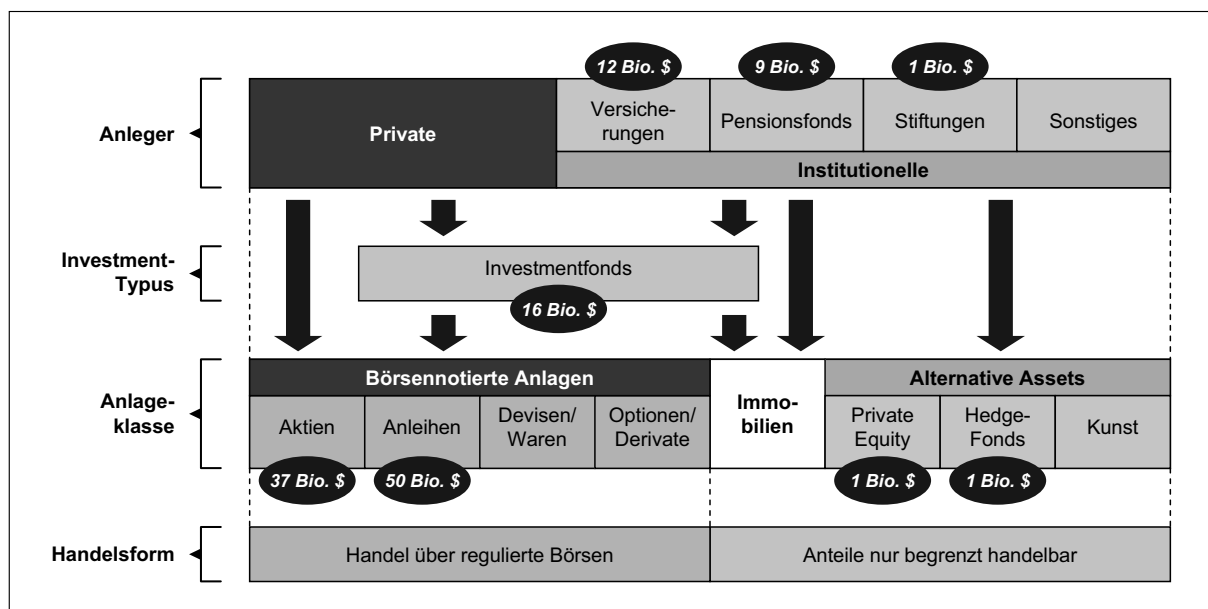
Anleger

12 Bio. $
9 Bio. $
1 Bio. $

Private

Versicherungen

Pensionsfonds

Stiftungen

Sonstiges

Institutionelle

Investment-Typus

Investmentfonds

16 Bio. $

Anlageklasse

Börsennotierte Anlagen

Aktien

Anleihen

Devisen/ Waren

Optionen/ Derivate

Immobilien

Alternative Assets

Private Equity

Hedge-Fonds

Kunst

37 Bio. $
50 Bio. $
1 Bio. $
1 Bio. $

Handelsform

Handel über regulierte Börsen

Anteile nur begrenzt handelbar